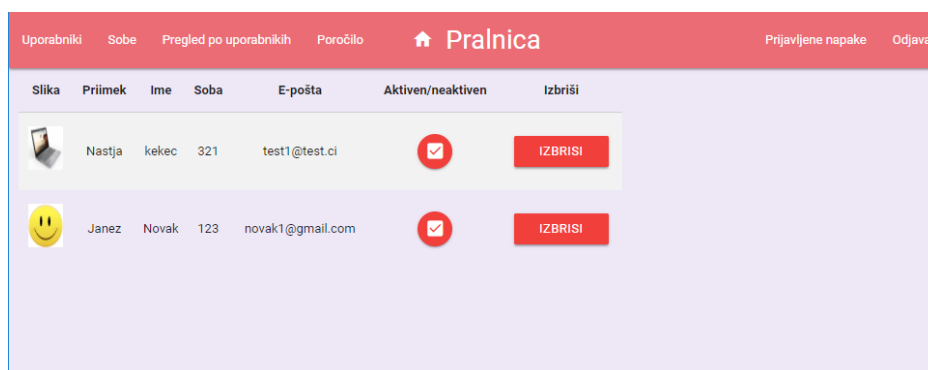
Uporabniki Sobe Pregled po uporabnikih Poročilo Pralnica Prijavljene napake Odjava

| Slika | Priimek | Ime | Soba | E-pošta | Aktiven/neaktiven | Izbriši |
|---|---|---|---|---|---|---|
| | Nastja | kekec | 321 | test1@test.ci | | IZBRISI |
| | Janez | Novak | 123 | novak1@gmail.com | | IZBRISI |